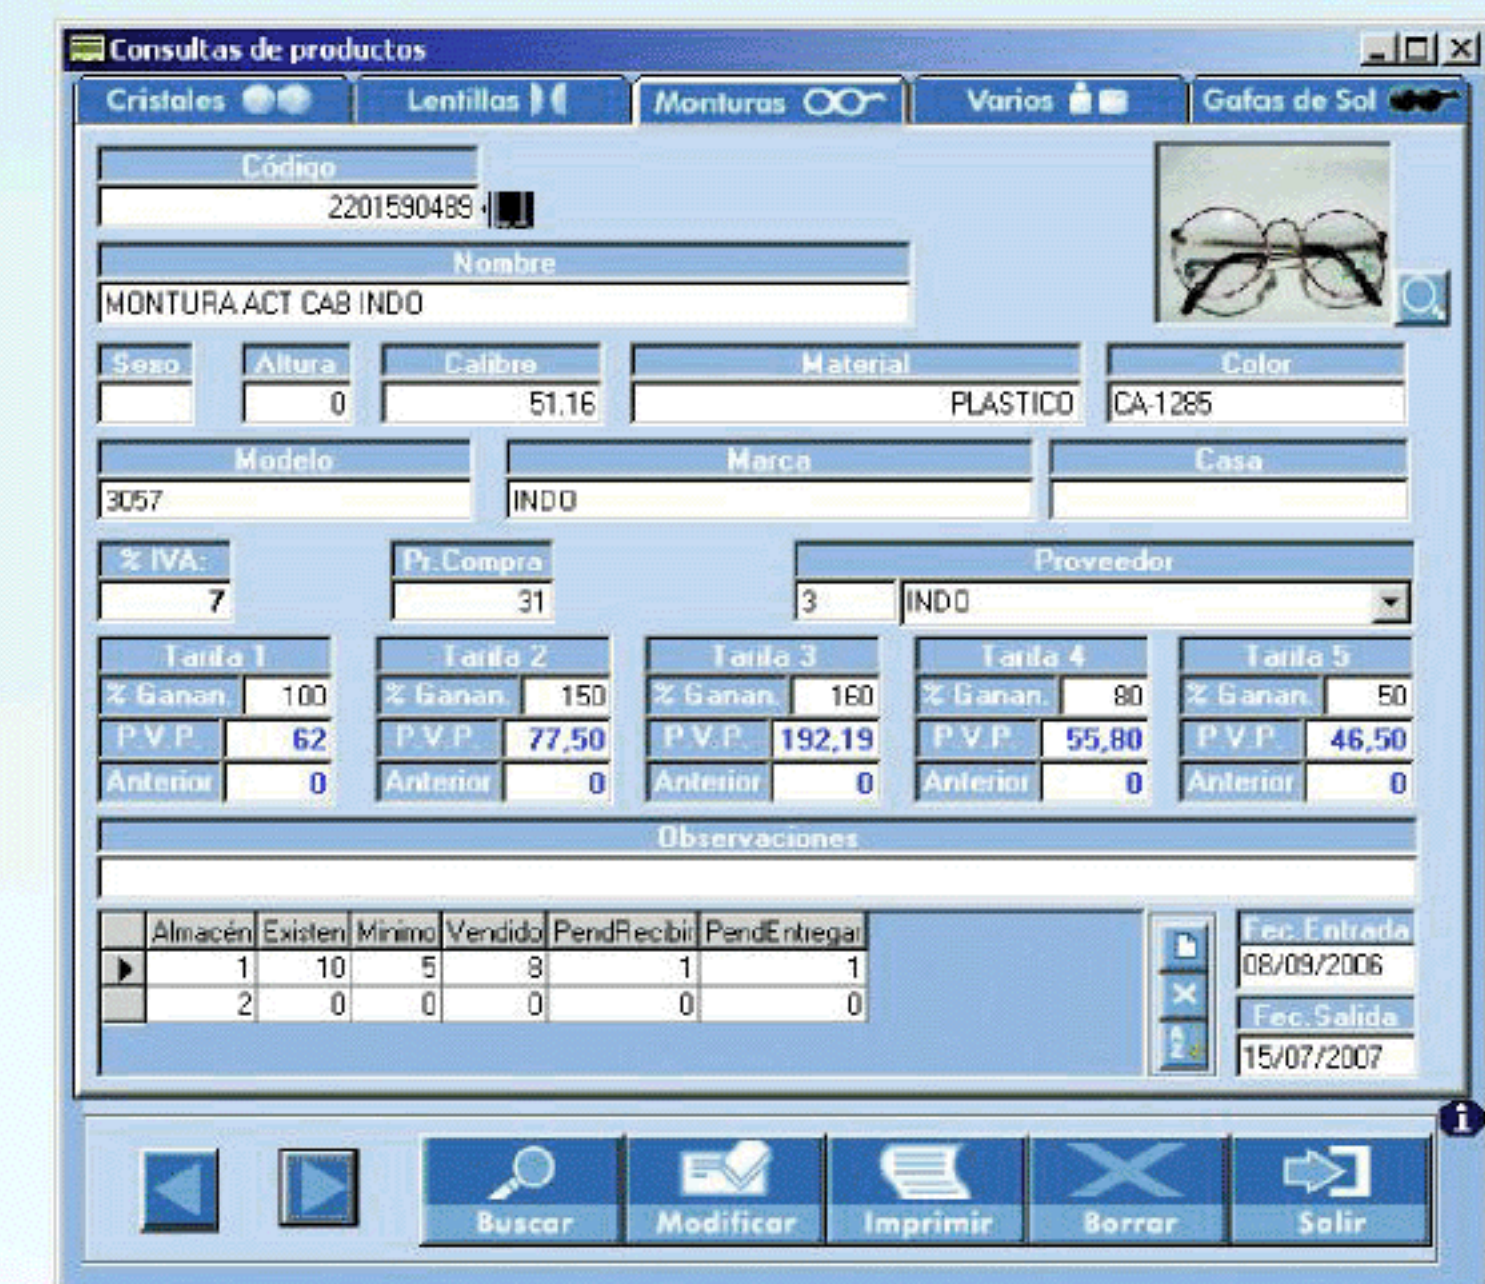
Consultas de productos

Cristales | Lentillas | Monturas | Varios | Gafas de Sol

Código
2201590489

Nombre
MONTURA ACT CAB INDO

Sexo

Altura
0

Calibre
51.16

Material
PLASTICO

Color
CA-1285

Modelo
3057

Marca
INDO

Casa

% IVA:
7

Pr.Compra
31

Proveedor
3 INDO

| Tarifa 1 | | Tarifa 2 | | Tarifa 3 | | Tarifa 4 | | Tarifa 5 | |
|---|---|---|---|---|---|---|---|---|---|
| % Ganan. | 100 | % Ganan. | 150 | % Ganan. | 160 | % Ganan. | 80 | % Ganan. | 50 |
| P.V.P. | 62 | P.V.P. | 77,50 | P.V.P. | 192,19 | P.V.P. | 55,80 | P.V.P. | 46,50 |
| Anterior | 0 | Anterior | 0 | Anterior | 0 | Anterior | 0 | Anterior | 0 |

Observaciones

| Almacén | Existen | Minimo | Vendido | PendRecibir | PendEntregar |
|---|---|---|---|---|---|
| 1 | 10 | 5 | 8 | 1 | 1 |
| 2 | 0 | 0 | 0 | 0 | 0 |

Fec.Entrada
08/09/2006

Fec.Salida
15/07/2007

Buscar | Modificar | Imprimir | Borrar | Salir